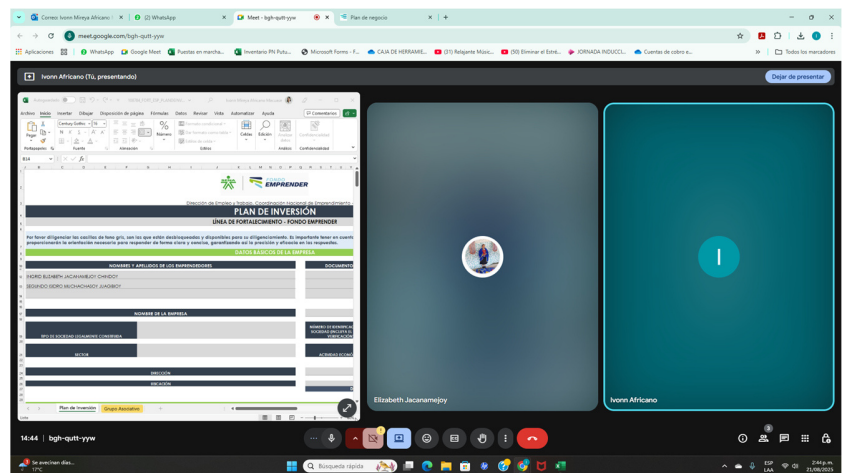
Correo: Ivonn Mireya Africano | WhatsApp | Meet - bgh-qutt-yyw | Plan de negocio

meet.google.com/bgh-qutt-yyw

Aplicaciones | WhatsApp | Google Meet | Puestas en marcha... | Inventario PN Putu... | Microsoft Forms - F... | CAJA DE HERRAMIE... | (31) Relajante Músic... | (50) Eliminar el Estré... | JORNADA INDUCCI... | Cuentas de cobro e... | Todos los marcadores

Ivonn Africano (Tú, presentando)

Dejar de presentar

Archivo Inicio Insertar Dibujar Disposición de página Fórmulas Datos Revisar Vista Automatizar Ayuda

Comentarios

Century Gothic 16

Portapapeles Fuente Alineación Número Celdas Edición Análisis Confidencialidad

B14

FONDO EMPRENDER

Dirección de Empleo y Trabajo. Coordinación Nacional de Emprendimiento

PLAN DE INVERSIÓN

LÍNEA DE FORTALECIMIENTO - FONDO EMPRENDER

Por favor diligenciar las casillas de fono gris, son las que están desbloqueadas y disponibles para su diligenciamiento. Es importante tener en cuenta proporcionarán la orientación necesaria para responder de forma clara y concisa, garantizando así la precisión y eficacia en las respuestas.

DATOS BÁSICOS DE LA EMPRESA

NOMBRES Y APELLIDOS DE LOS EMPRENDEDORES

DOCUMENTO

ISIDRO ELIZABETH JACANAMEJOY CHINDOY

SEGUNDO ISIDRO MUCHACHASOY JUAGIBIOY

NOMBRE DE LA EMPRESA

TIPO DE SOCIEDAD LEGALMENTE CONSTITUIDA

NÚMERO DE IDENTIFICACIÓN SOCIEDAD (INCLUYE DÍGITO DE VERIFICACIÓN)

SECTOR

ACTIVIDAD ECONÓ

DIRECCIÓN

UBICACIÓN

Plan de Inversión | Grupo Asociativo

Listo

Elizabeth Jacanamejoy

Ivonn Africano

I

14:44 | bgh-qutt-yyw

Se avecinan días...
17°C

Búsqueda rápida

ESP LAA

2:44 p.m.
21/08/2025